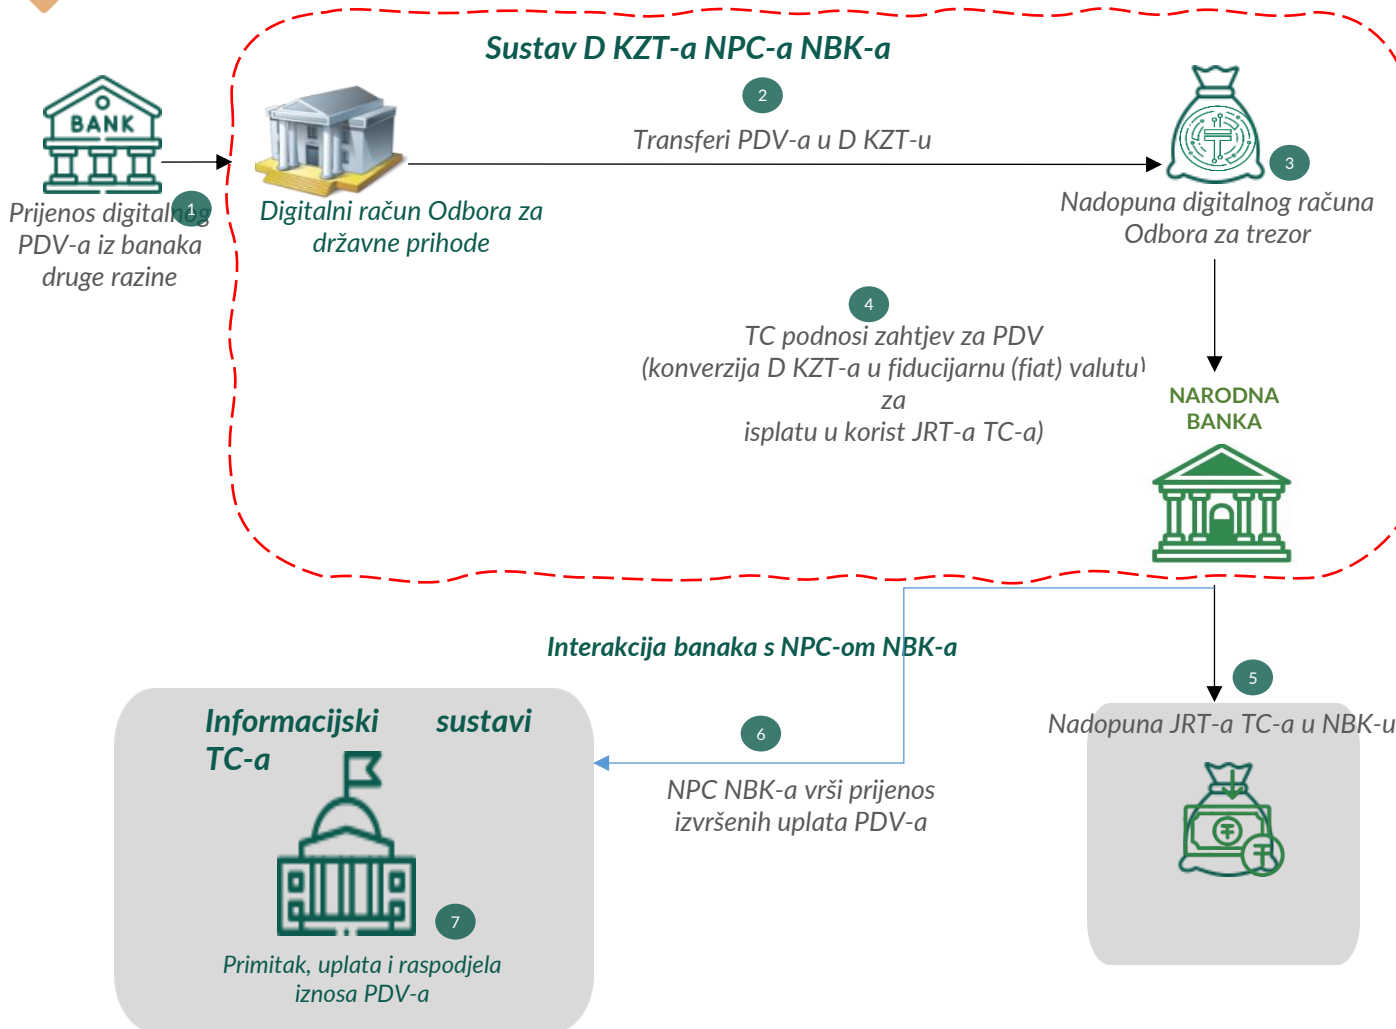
Sustav D KZT-a NPC-a NBK-a

BANK

1

Prijenos digitalnog PDV-a iz banaka druge razine

Digitalni račun Odbora za državne prihode

2

Transferi PDV-a u D KZT-u

3

Nadopuna digitalnog računa Odbora za trezor

4

TC podnosi zahtjev za PDV (konverzija D KZT-a u fiducijarnu (fiat) valutu) za isplatu u korist JRT-a TC-a)

NARODNA BANKA

Interakcija banaka s NPC-om NBK-a

5

Nadopuna JRT-a TC-a u NBK-u

Informacijski sustavi TC-a

6

NPC NBK-a vrši prijenos izvršenih uplata PDV-a

7

Primitak, uplata i raspodjela iznosa PDV-a